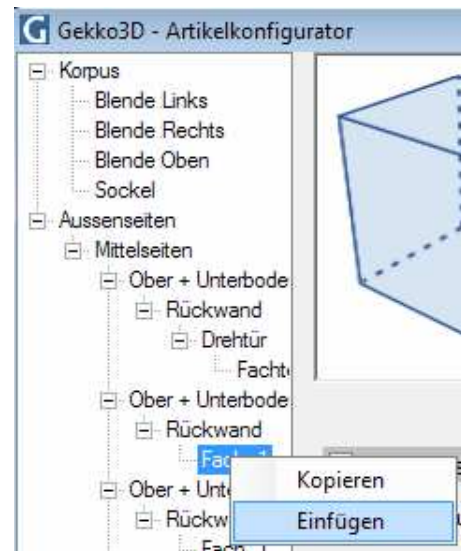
Gekko3D - Artikelkonfigurator

Korpus
Blende Links
Blende Rechts
Blende Oben
Sockel
Aussenseiten
Mittelseiten
Ober + Unterbode
Rückwand
Drehtür
Facht
Ober + Unterbode
Rückwand
Fach 1
Ober + Unt
Rückw
Fach 1

Kopieren
Einfügen